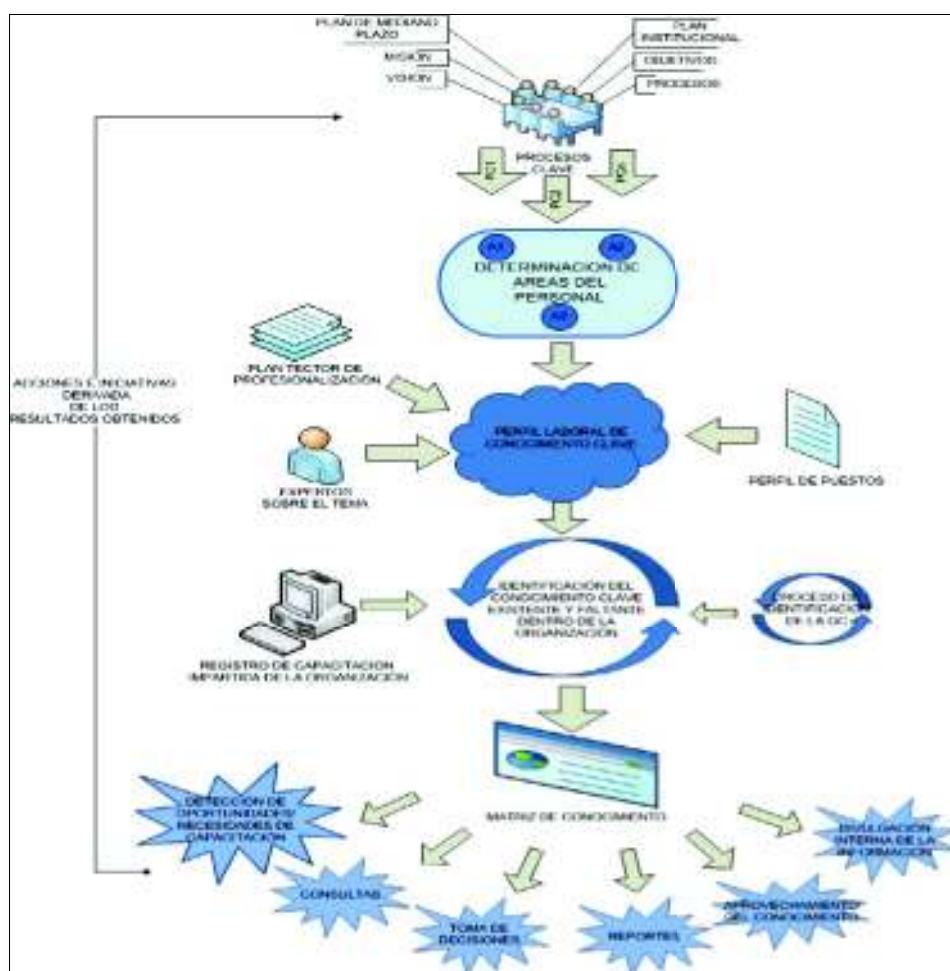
PLAN DE MEDIANO PLAZO

MISIÓN

VISIÓN

PLAN INSTITUCIONAL

OBJETIVOS

PROCESOS

PROCESOS CLAVE

DETERMINACION DE AREAS DEL PERSONAL

PLAN TECTOR DE PROFESIONALIZACIÓN

ACCIONES CORRECTIVAS DERIVADA DE LOS RESULTADOS OBTENIDOS

PERFIL LABORAL DE CONOCIMIENTO CLAVE

EXPERTOS SOBRE EL TEMA

PERFIL DE PUESTOS

IDENTIFICACIÓN DEL CONOCIMIENTO CLAVE EXISTENTE Y FALTANTE DENTRO DE LA ORGANIZACIÓN

PROCESO DE IDENTIFICACIÓN DE LA GC

REGISTRO DE CAPACITACION IMPARTIDA DE LA ORGANIZACIÓN

MATRIZ DE CONOCIMIENTO

DETECCIÓN DE OPORTUNIDADES/ NECESIDADES DE CAPACITACIÓN

DIVULGACIÓN INTERNA DE LA INFORMACIÓN

CONSULTAS

TOMA DE DECISIONES

REPORTES

APROVECHAMIENTO DEL CONOCIMIENTO